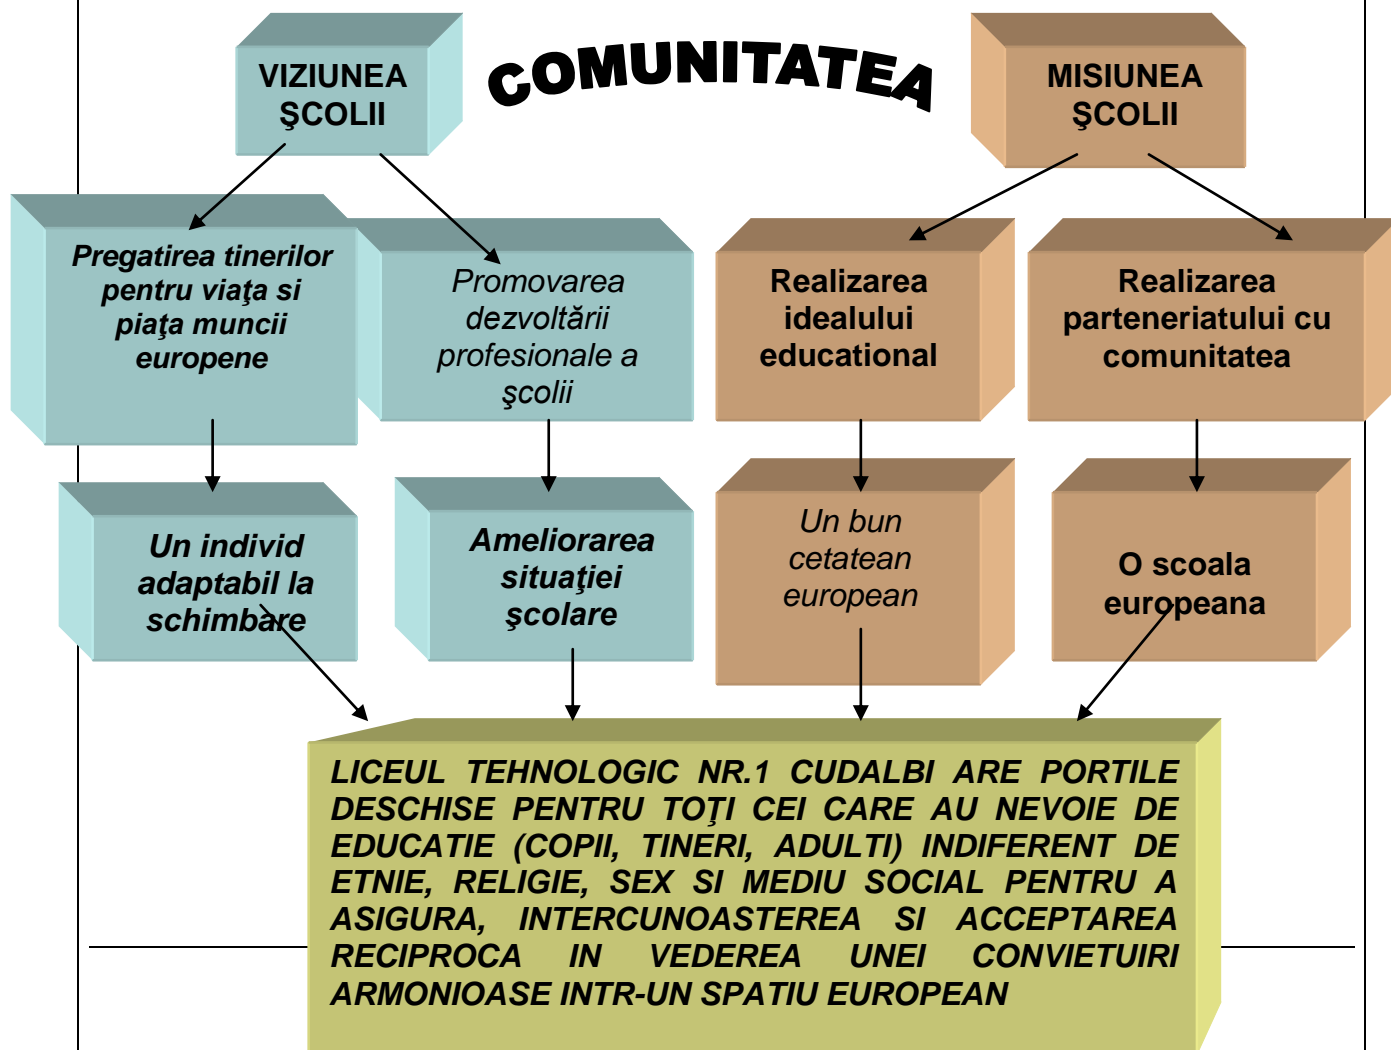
VIZIUNEA ŞCOLII

COMUNITATEA

MISIUNEA ŞCOLII

Pregatirea tinerilor pentru viaţa si piaţa muncii europene

Promovarea dezvoltării profesionale a şcolii

Realizarea idealului educational

Realizarea parteneriatului cu comunitatea

Un individ adaptabil la schimbare

Ameliorarea situaţiei şcolare

Un bun cetatean european

O scoala europeana

LICEUL TEHNOLOGIC NR.1 CUDALBI ARE PORTILE DESCHISE PENTRU TOŢI CEI CARE AU NEVOIE DE EDUCATIE (COPII, TINERI, ADULTI) INDIFERENT DE ETNIE, RELIGIE, SEX SI MEDIU SOCIAL PENTRU A ASIGURA, INTERCUNOASTEREA SI ACCEPTAREA RECIPROCA IN VEDEREA UNEI CONVIETUIRI ARMONIOASE INTR-UN SPATIU EUROPEAN